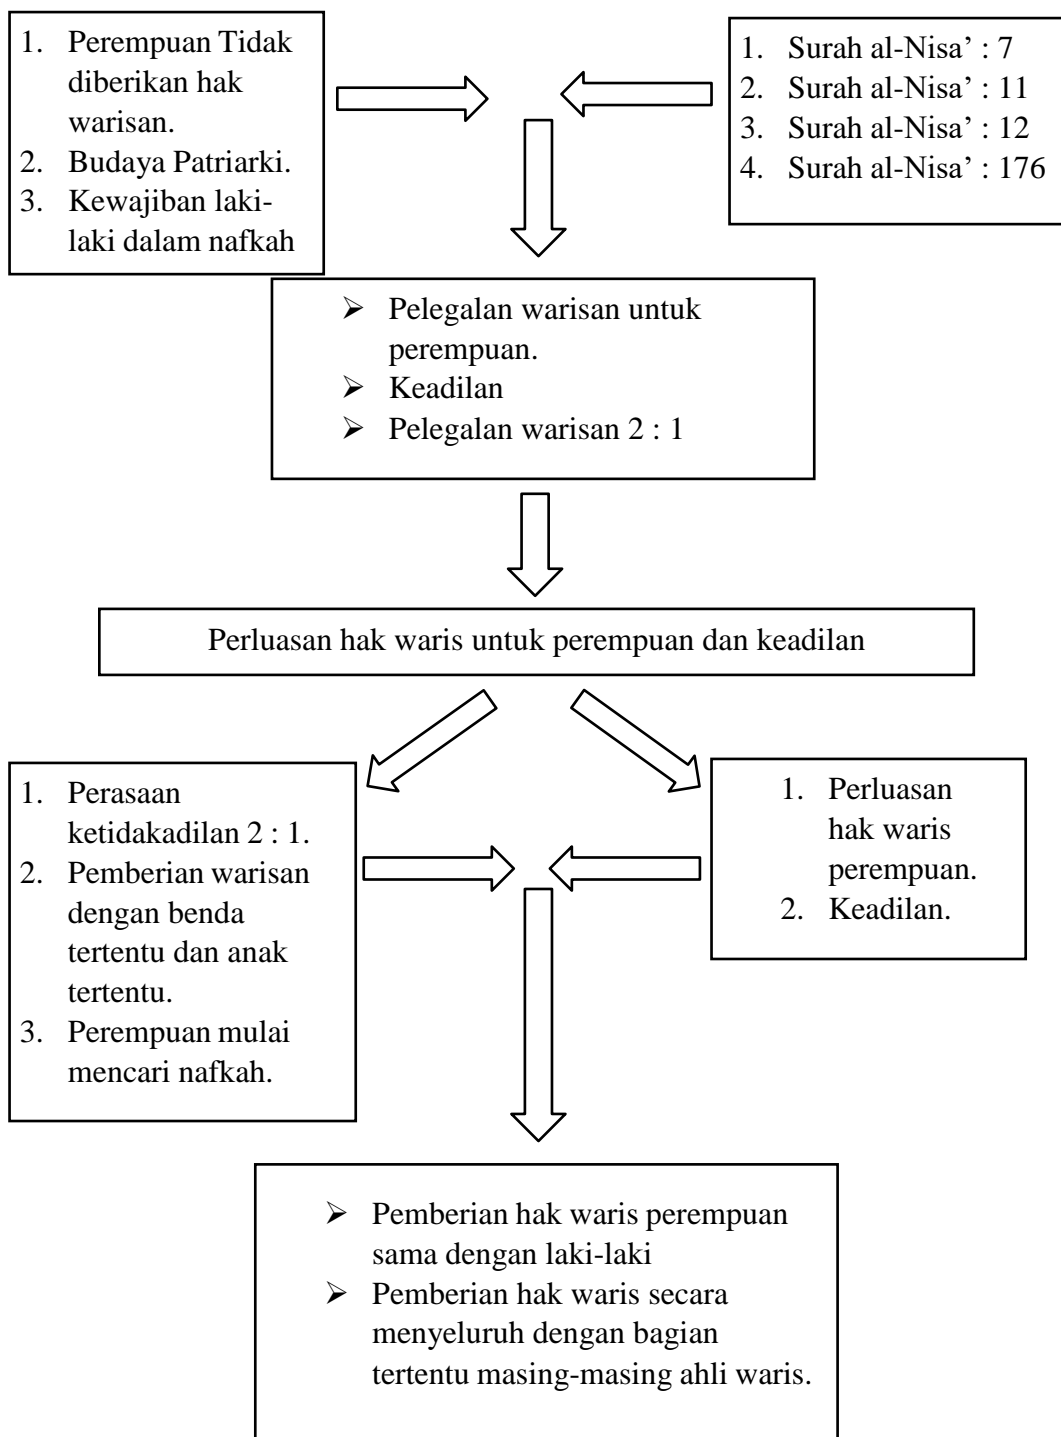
1. Perempuan Tidak diberikan hak warisan.
2. Budaya Patriarki.
3. Kewajiban laki-laki dalam nafkah

1. Surah al-Nisa' : 7
2. Surah al-Nisa' : 11
3. Surah al-Nisa' : 12
4. Surah al-Nisa' : 176

➢ Pelegalan warisan untuk perempuan.
➢ Keadilan
➢ Pelegalan warisan 2 : 1

Perluasan hak waris untuk perempuan dan keadilan

1. Perasaan ketidakadilan 2 : 1.
2. Pemberian warisan dengan benda tertentu dan anak tertentu.
3. Perempuan mulai mencari nafkah.

1. Perluasan hak waris perempuan.
2. Keadilan.

➢ Pemberian hak waris perempuan sama dengan laki-laki
➢ Pemberian hak waris secara menyeluruh dengan bagian tertentu masing-masing ahli waris.